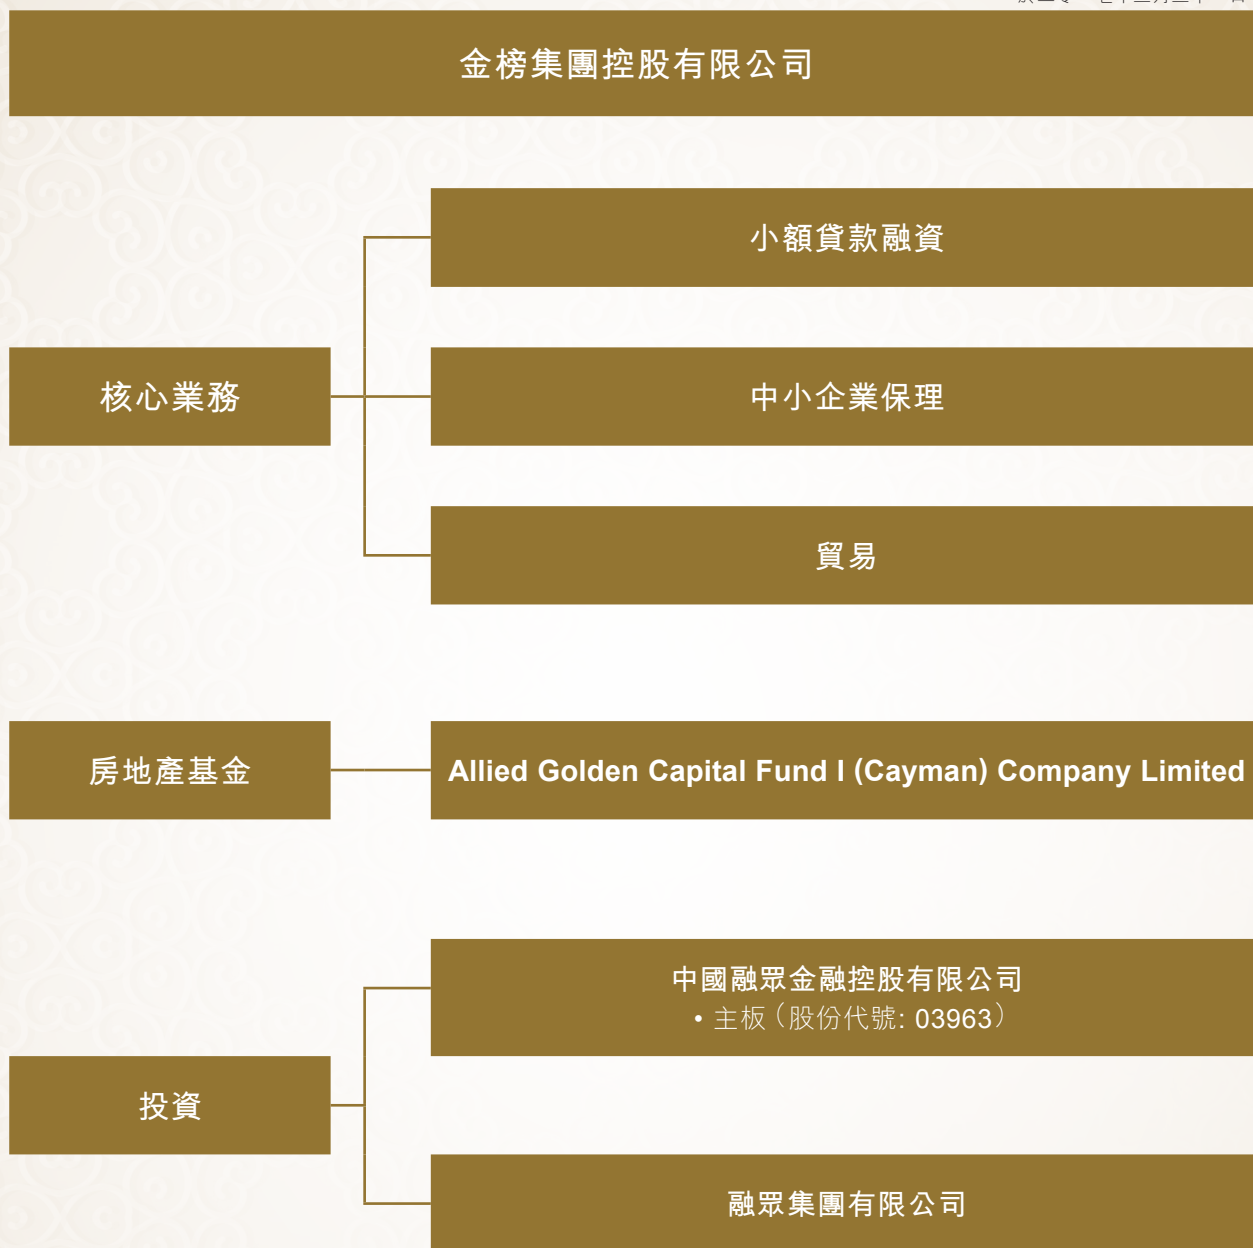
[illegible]

金榜集團控股有限公司

小額貸款融資

核心業務

中小企業保理

貿易

房地產基金

Allied Golden Capital Fund I (Cayman) Company Limited

中國融眾金融控股有限公司
• 主板(股份代號: 03963)

投資

融眾集團有限公司